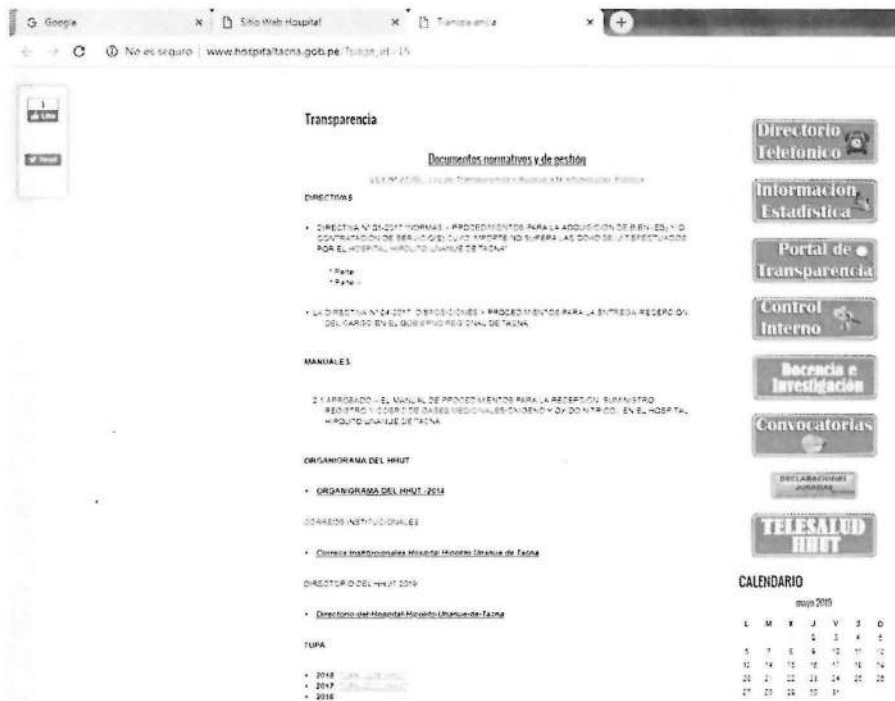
G Google × Sitio Web Hospital × Transparencia ×

No es seguro | www.hospitaltacna.gob.pe/?pag_id=15

1
Like

Tweet

Transparencia

Documentos normativos y de gestión

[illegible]

DIRECTIVAS

• DIRECTIVA Nº 01-2017 NORMAS Y PROCEDIMIENTOS PARA LA ADQUISICION DE BIENES Y/O CONTRATACION DE SERVICIOS CUYO IMPORTE NO SUPERA LAS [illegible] EFECTUADOS POR EL HOSPITAL HIPOLITO UNANUE DE TACNA

* Parte
* Parte

• LA DIRECTIVA Nº 04-2017 DISPOSICIONES Y PROCEDIMIENTOS PARA LA ENTREGA RECEPCION DEL CARGO EN EL GOBIERNO REGIONAL DE TACNA

MANUALES

2.1 APROBADO – EL MANUAL DE PROCEDIMIENTOS PARA LA RECEPCION, SUMINISTRO, REGISTRO Y COBRO DE GASES MEDICINALES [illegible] EN EL HOSPITAL HIPOLITO UNANUE DE TACNA

ORGANIGRAMA DEL HHUT

• ORGANIGRAMA DEL HHUT - 2014

CORREOS INSTITUCIONALES

• Correos Institucionales Hospital Hipolito Unanue de Tacna

DIRECTORIO DEL HHUT 2016

• Directorio del Hospital Hipolito Unanue de Tacna

TUPA

• 2018 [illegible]
• 2017 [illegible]
• 2016

Directorio Telefonico

Informacion Estadistica

Portal de Transparencia

Control Interno

Docencia e Investigación

Convocatorias

DECLARACIONES JURADAS

TELESALUD HHUT

CALENDARIO

mayo 2019

| L | M | X | J | V | S | D |
|---|---|---|---|---|---|---|
| | | 1 | 2 | 3 | 4 | 5 |
| 6 | 7 | 8 | 9 | 10 | 11 | 12 |
| 13 | 14 | 15 | 16 | 17 | 18 | 19 |
| 20 | 21 | 22 | 23 | 24 | 25 | 26 |
| 27 | 28 | 29 | 30 | 31 | | |